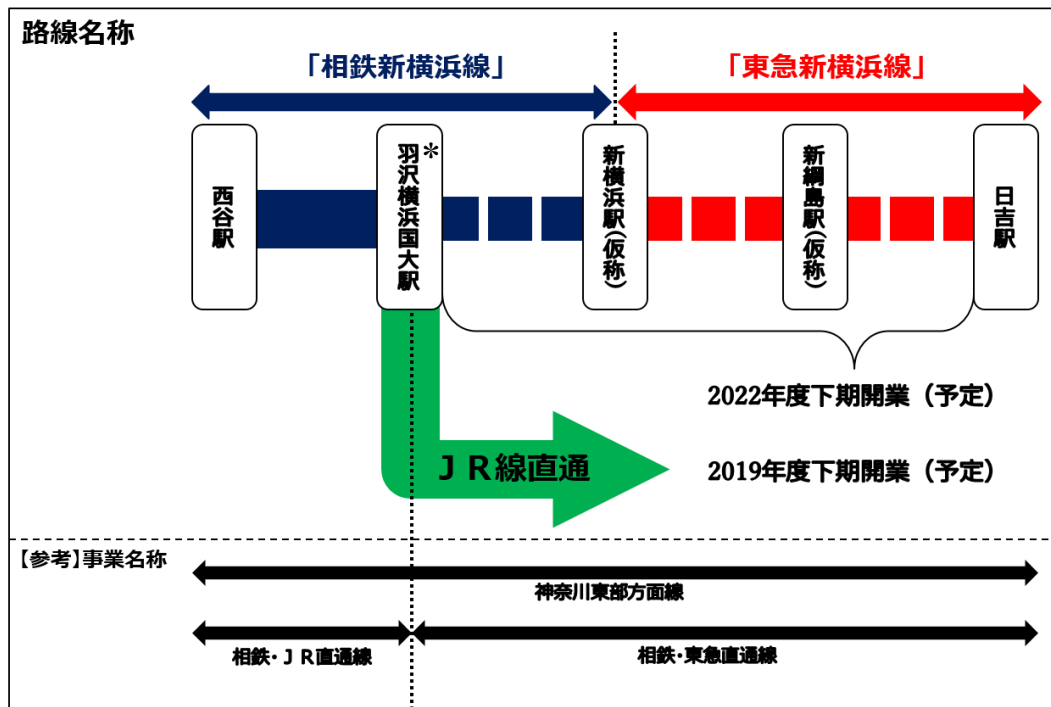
路線名称

「相鉄新横浜線」

「東急新横浜線」

西谷駅

羽沢横浜国大駅＊

新横浜駅（仮称）

新綱島駅（仮称）

日吉駅

2022年度下期開業（予定）

ＪＲ線直通

2019年度下期開業（予定）

【参考】事業名称

神奈川東部方面線

相鉄・ＪＲ直通線

相鉄・東急直通線